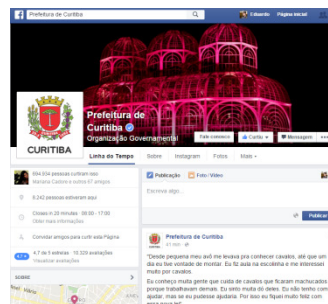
Prefeitura de Curitiba
Eduardo Página inicial

Prefeitura de Curitiba
Organização Governamental

Fale conosco Curtiu Mensagem

CURITIBA

Linha do Tempo Sobre Instagram Fotos Mais

594.934 pessoas curtiram isso
Mariana Cadore e outros 67 amigos

6.242 pessoas estiveram aqui

Closes in 29 minutes 08:00 - 17:00
Ver mais informações

Convidar amigos para curtir esta Página

4.7 de 5 estrelas · 10.229 avaliações
Visualizar avaliações

Publicação Foto/Vídeo

Escreva algo...

Publicar

Prefeitura de Curitiba
23 min ·

"Desde pequena meu avô me levava pra conhecer cavalos, até que um dia eu tive vontade de montar. Eu fiz aula na escolinha e me interessei muito por cavalos.
Eu conheço muita gente que cuida de cavalos que ficaram machucados porque trabalharam demais. Eu sinto muita dó deles. Eu não tenho como ajudar, mas se eu pudesse ajudaria. Por isso eu fiquei muito feliz com
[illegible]